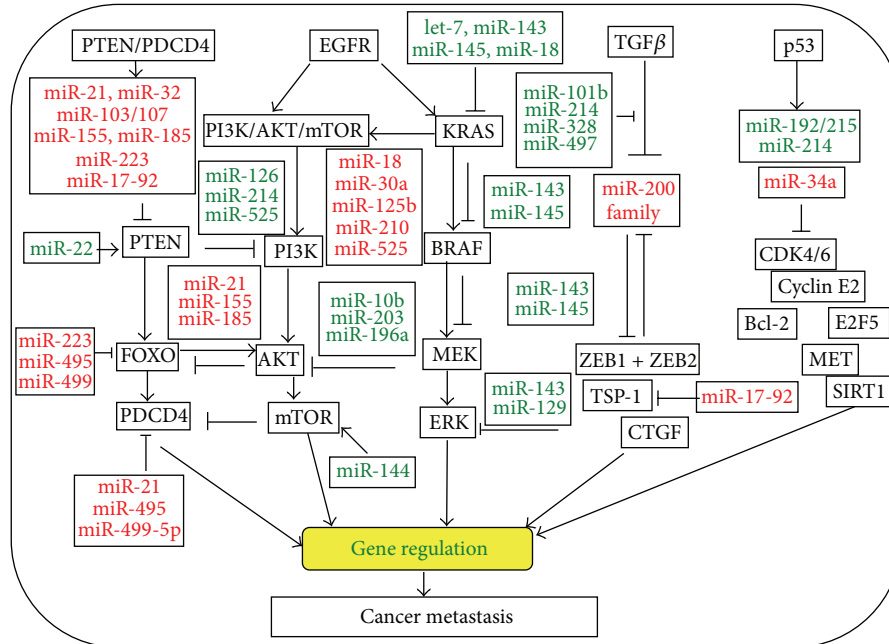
PTEN/PDCD4

miR-21, miR-32
miR-103/107
miR-155, miR-185
miR-223
miR-17-92

EGFR

let-7, miR-143
miR-145, miR-18

TGF$\beta$

p53

miR-101b
miR-214
miR-328
miR-497

miR-192/215
miR-214

PI3K/AKT/mTOR

KRAS

miR-126
miR-214
miR-525

miR-18
miR-30a
miR-125b
miR-210
miR-525

miR-143
miR-145

miR-200
family

miR-34a

miR-22

PTEN

PI3K

BRAF

CDK4/6

Cyclin E2

miR-21
miR-155
miR-185

miR-143
miR-145

Bcl-2

E2F5

miR-10b
miR-203
miR-196a

miR-223
miR-495
miR-499

FOXO

AKT

MEK

ZEB1 + ZEB2

MET

SIRT1

miR-143
miR-129

TSP-1

miR-17-92

PDCD4

mTOR

ERK

CTGF

miR-144

miR-21
miR-495
miR-499-5p

Gene regulation

Cancer metastasis